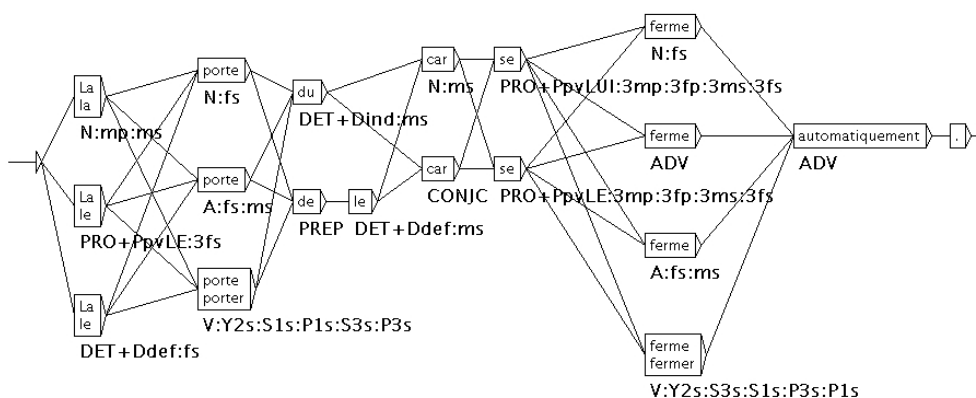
La
la
N:mp:ms

La
le
PRO+PpvLE:3fs

La
le
DET+Ddef:fs

porte
N:fs

porte
A:fs:ms

porte
porter
V:Y2s:S1s:P1s:S3s:P3s

du
DET+Dind:ms

de
PREP

le
DET+Ddef:ms

car
N:ms

car
CONJC

se
PRO+PpvLUI:3mp:3fp:3ms:3fs

se
PRO+PpvLE:3mp:3fp:3ms:3fs

ferme
N:fs

ferme
ADV

ferme
A:fs:ms

ferme
fermer
V:Y2s:S3s:S1s:P3s:P1s

automatiquement
ADV

.